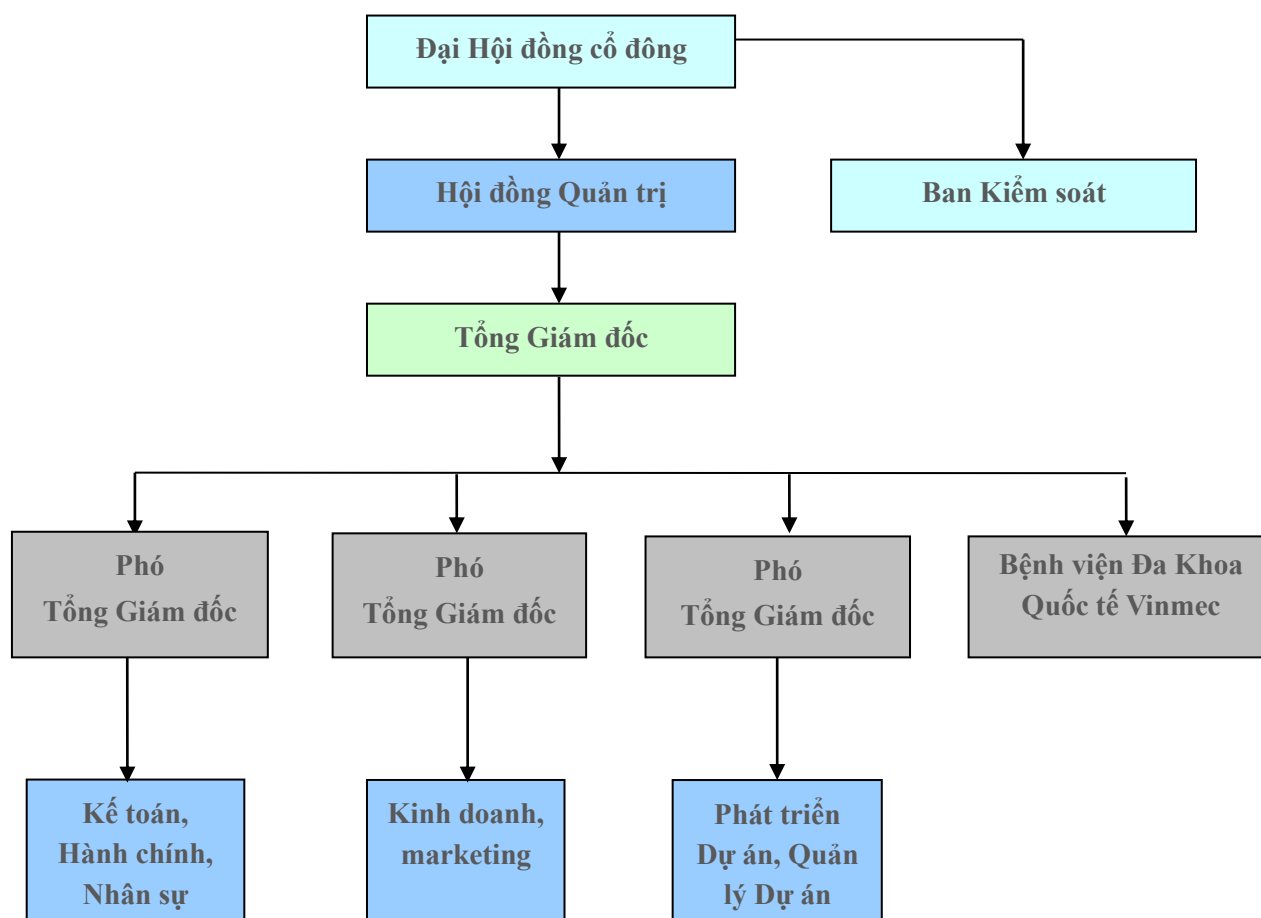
Đại Hội đồng cổ đông

Hội đồng Quản trị

Ban Kiểm soát

Tổng Giám đốc

Phó Tổng Giám đốc

Phó Tổng Giám đốc

Phó Tổng Giám đốc

Bệnh viện Đa Khoa Quốc tế Vinmec

Kế toán, Hành chính, Nhân sự

Kinh doanh, marketing

Phát triển Dự án, Quản lý Dự án